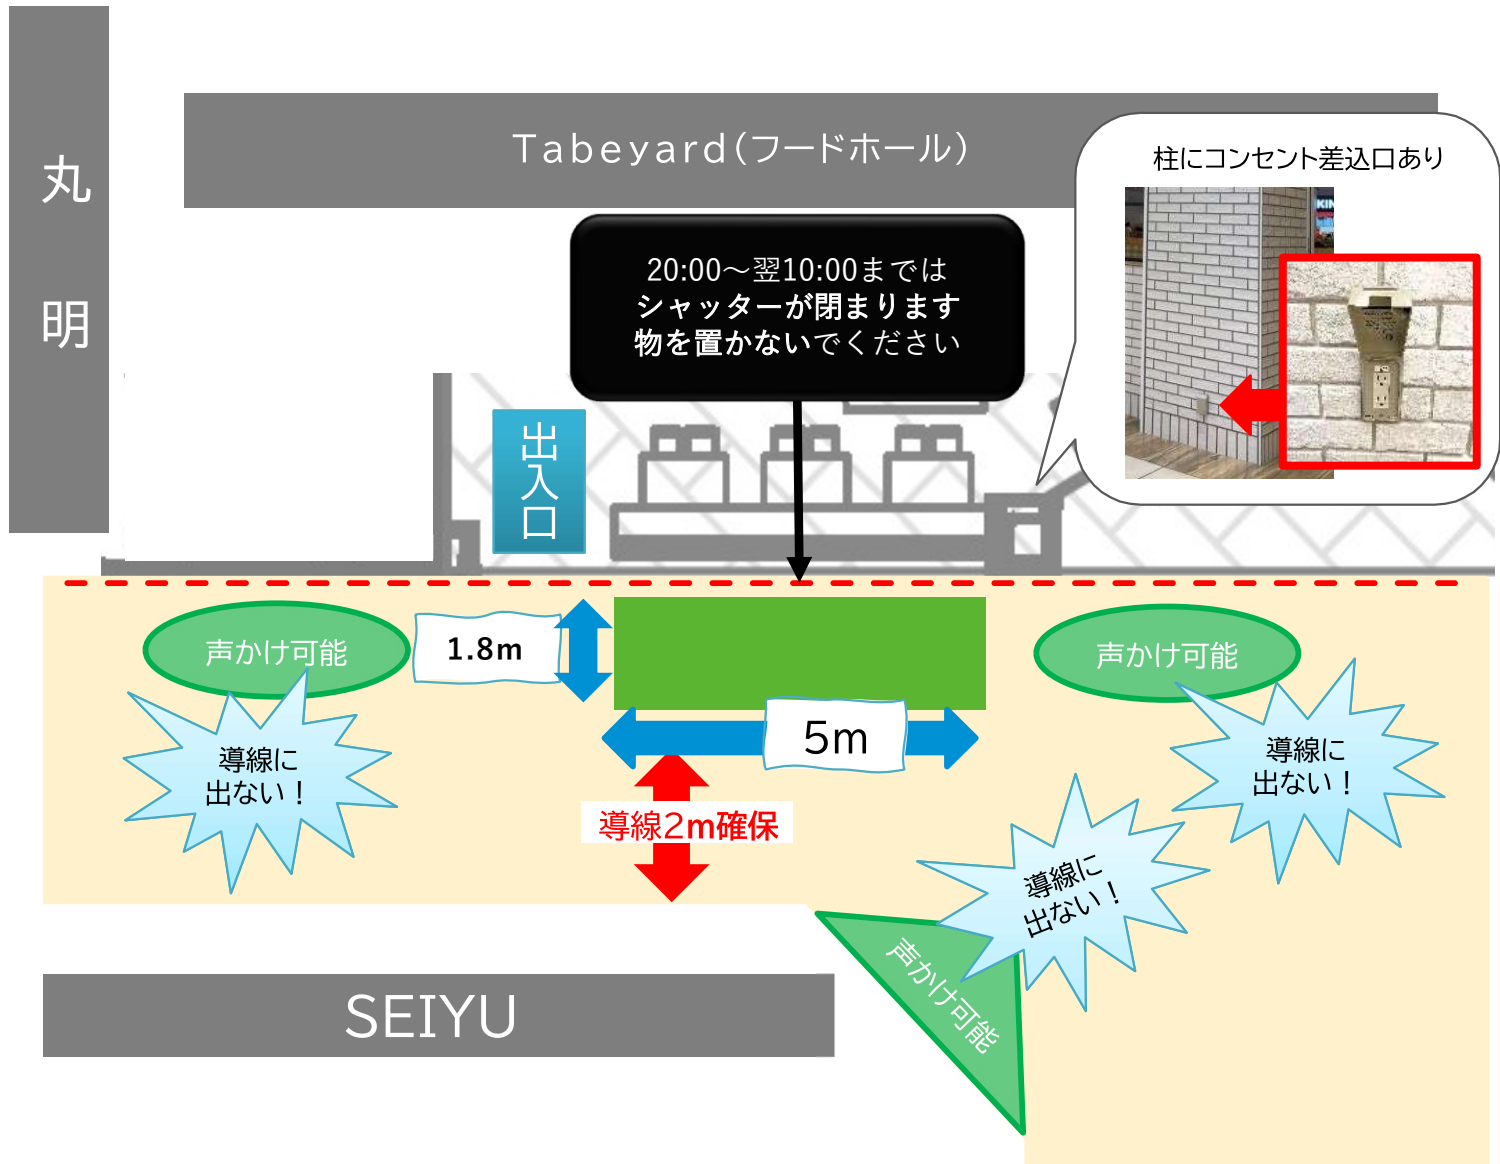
丸明

Tabeyard(フードホール)

柱にコンセント差込口あり

20:00～翌10:00までは
シャッターが閉まります
物を置かないでください

出入口

声かけ可能

1.8m

声かけ可能

5m

導線に出ない！

導線2m確保

導線に出ない！

導線に出ない！

SEIYU

声かけ可能